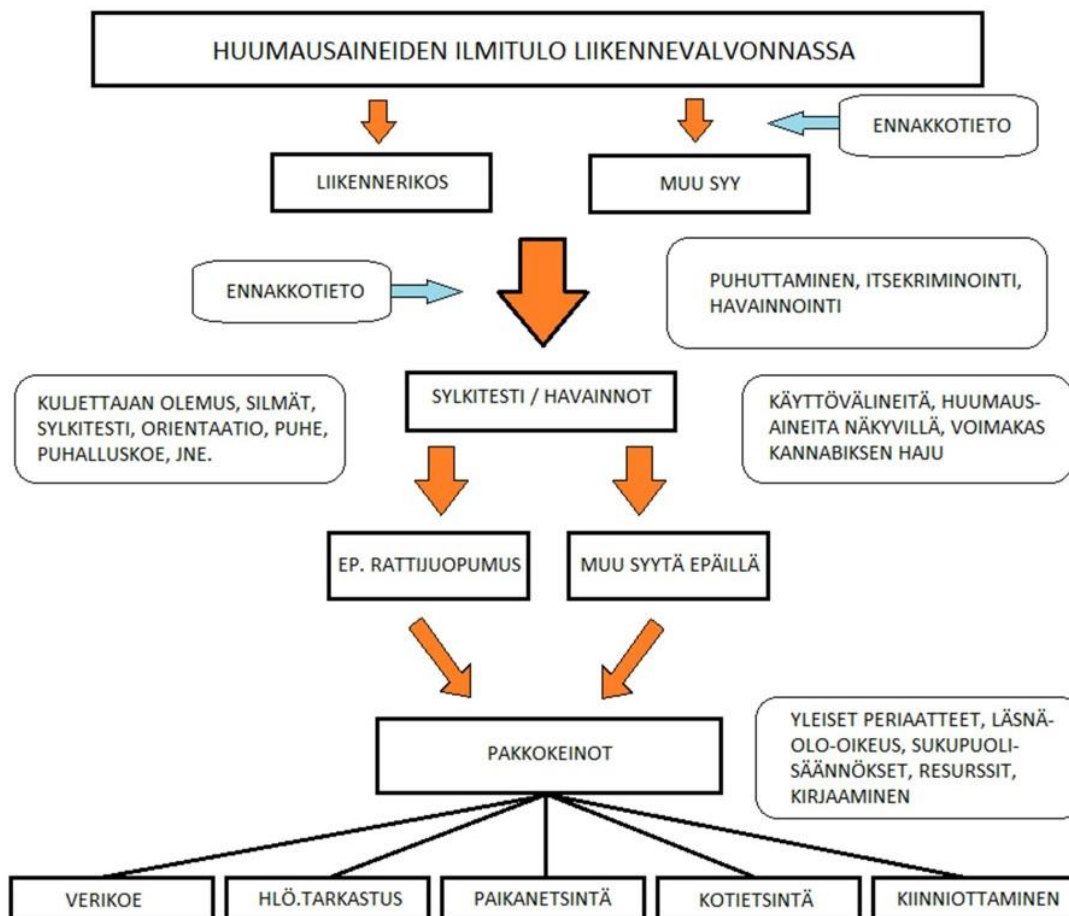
HUUMAUSAINEIDEN ILMITULO LIIKENNEVALVONNASSA

ENNAKKOTIETO

LIIKENNERIKOS

MUU SYY

ENNAKKOTIETO

PUHUTTAMINEN, ITSEKRIMINOINTI, HAVAINNOINTI

KULJETTAJAN OLEMUS, SILMÄT, SYLKITESTI, ORIENTAATIO, PUHE, PUHALLUSKOE, JNE.

SYLKITESTI / HAVAINNOT

KÄYTTÖVÄLINEITÄ, HUUMAUSAINEITA NÄKYVILLÄ, VOIMAKAS KANNABIKSEN HAJU

EP. RATTIJUOPUMUS

MUU SYYTÄ EPÄILLÄ

PAKKOKEINOT

YLEISET PERIAATTEET, LÄSNÄOLO-OIKEUS, SUKUPUOLISÄÄNNÖKSET, RESURSSIT, KIRJAAMINEN

VERIKOE

HLÖ.TARKASTUS

PAIKANETSINTÄ

KOTIETSINTÄ

KIINNIOTTAMINEN